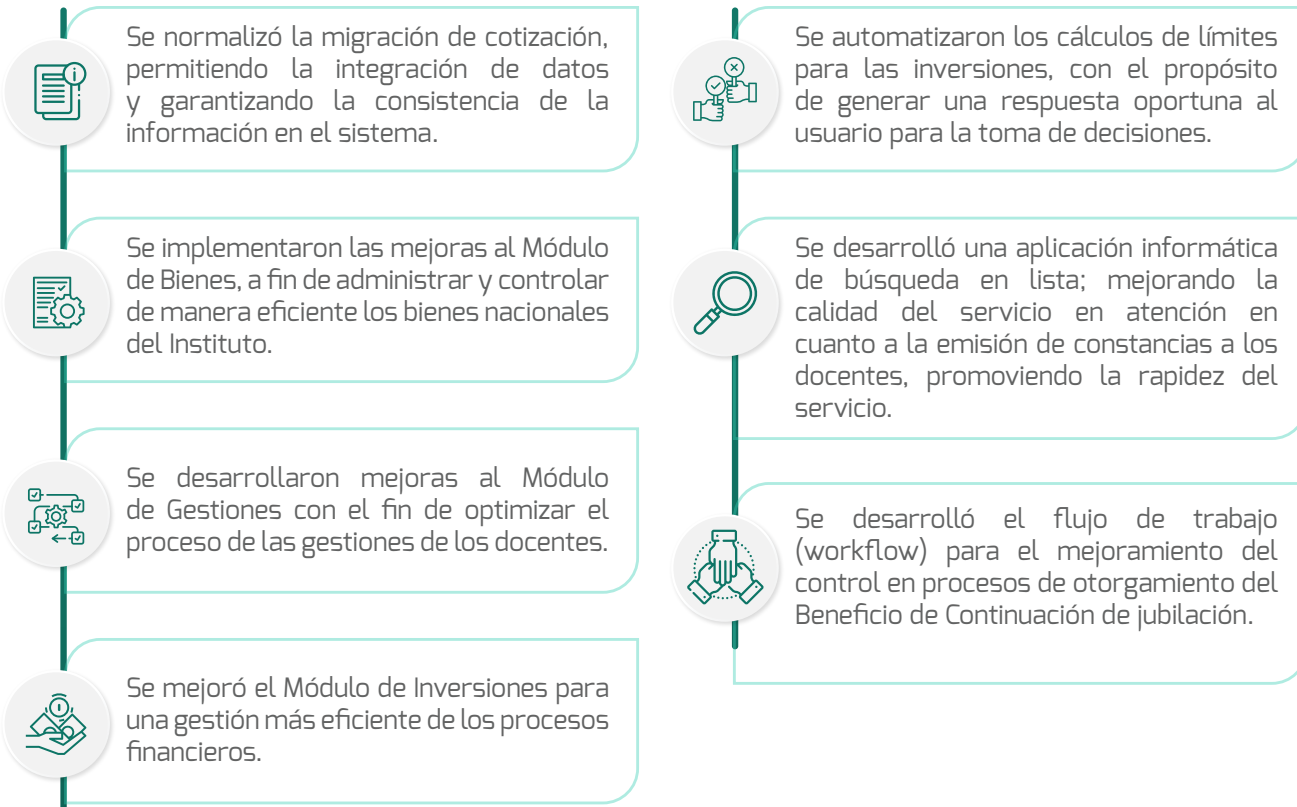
Se normalizó la migración de cotización, permitiendo la integración de datos y garantizando la consistencia de la información en el sistema.

Se implementaron las mejoras al Módulo de Bienes, a fin de administrar y controlar de manera eficiente los bienes nacionales del Instituto.

Se desarrollaron mejoras al Módulo de Gestiones con el fin de optimizar el proceso de las gestiones de los docentes.

Se mejoró el Módulo de Inversiones para una gestión más eficiente de los procesos financieros.

Se automatizaron los cálculos de límites para las inversiones, con el propósito de generar una respuesta oportuna al usuario para la toma de decisiones.

Se desarrolló una aplicación informática de búsqueda en lista; mejorando la calidad del servicio en atención en cuanto a la emisión de constancias a los docentes, promoviendo la rapidez del servicio.

Se desarrolló el flujo de trabajo (workflow) para el mejoramiento del control en procesos de otorgamiento del Beneficio de Continuación de jubilación.